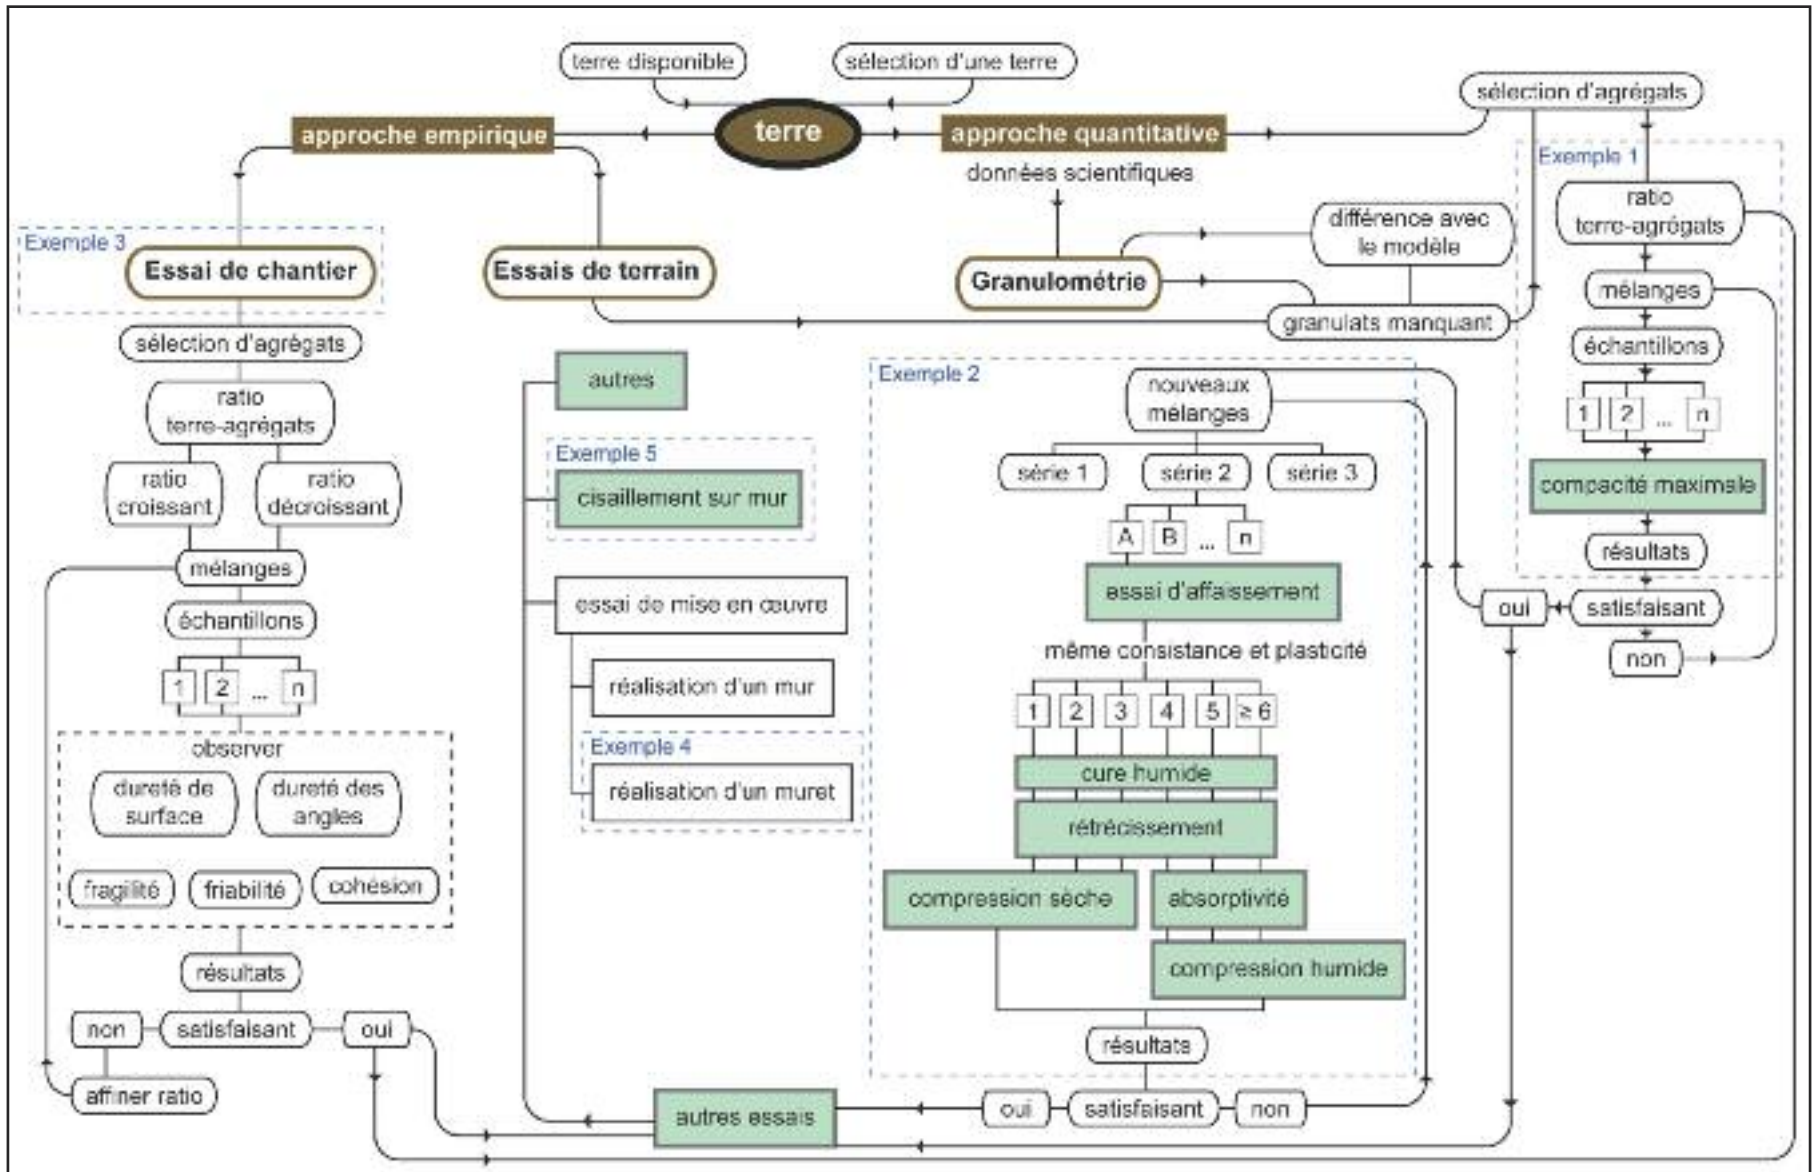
terre disponible
sélection d'une terre
terre
approche empirique
approche quantitative
sélection d'agrégats
données scientifiques
Exemple 1
ratio terre-agrégats
différence avec le modèle
Exemple 3
Essai de chantier
Essais de terrain
Granulométrie
granulats manquant
mélanges
sélection d'agrégats
échantillons
ratio terre-agrégats
autres
Exemple 2
nouveaux mélanges
1 2 ... n
ratio croissant
ratio décroissant
Exemple 5
cisaillement sur mur
série 1
série 2
série 3
compacité maximale
A B ... n
mélanges
résultats
essai d'affaissement
échantillons
essai de mise en œuvre
oui
satisfaisant
même consistance et plasticité
non
1 2 ... n
réalisation d'un mur
1 2 3 4 5 $\geq 6$
observer
Exemple 4
cure humide
dureté de surface
dureté des angles
réalisation d'un muret
rétrécissement
fragilité
friabilité
cohésion
compression sèche
absorptivité
compression humide
résultats
non
satisfaisant
oui
résultats
affiner ratio
autres essais
oui
satisfaisant
non